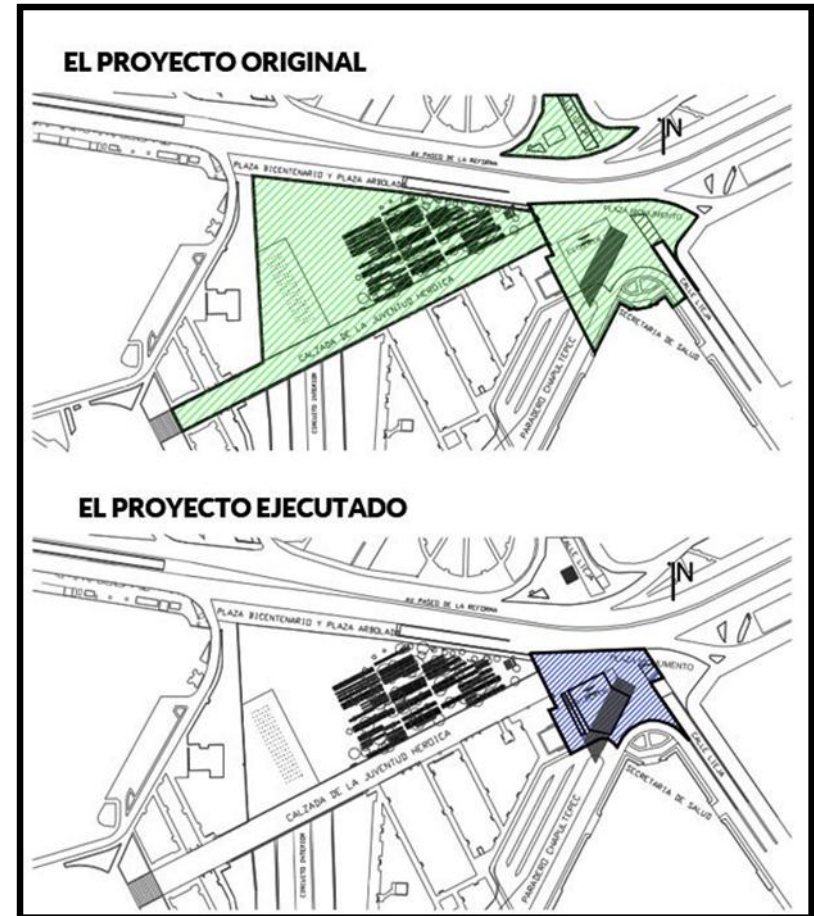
EL PROYECTO ORIGINAL

N

AV. PASEO DE LA REFORMA

PLAZA BICENTENARIO Y PLAZA ARBOLADA

PLAZA MONUMENTO

CALLE LIEJA

CALZADA DE LA JUVENTUD HEROICA

SECRETARIA DE SALUD

CIRCUITO INTERIOR

PARADERO CHAPULTEPEC

EL PROYECTO EJECUTADO

N

CALLE LIEJA

AV. PASEO DE LA REFORMA

PLAZA BICENTENARIO Y PLAZA ARBOLADA

PLAZA MONUMENTO

CALLE LIEJA

CALZADA DE LA JUVENTUD HEROICA

SECRETARIA DE SALUD

CIRCUITO INTERIOR

PARADERO CHAPULTEPEC